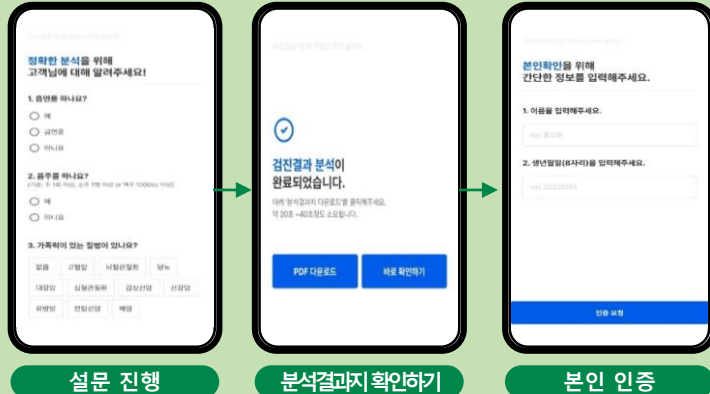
정확한 분석을 위해
고객님에 대해 알려주세요!

1. 흡연을 하나요?

예

금연중

아니요

2. 음주를 하나요?

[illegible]

예

아니요

3. 가족력이 있는 질병이 있나요?

없음

고혈압

뇌혈관질환

당뇨

대장암

심혈관질환

갑상선암

신장암

유방암

전립선암

폐암

설문 진행

검진결과 분석이
완료되었습니다.

아래 '분석결과지 다운로드'를 클릭해주세요.
약 20초 ~40초정도 소요됩니다.

PDF 다운로드

바로 확인하기

분석결과지 확인하기

본인확인을 위해
간단한 정보를 입력해주세요.

1. 이름을 입력해주세요.

ex) 홍길동

2. 생년월일(8자리)을 입력해주세요.

ex) 20230101

인증 요청

본인 인증